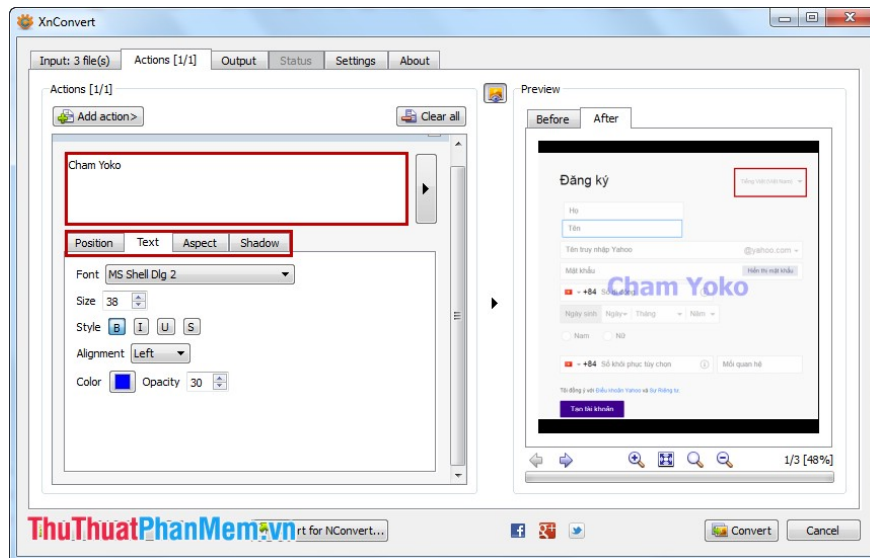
XnConvert

Input: 3 file(s)
Actions [1/1]
Output
Status
Settings
About

Actions [1/1]

Add action>
Clear all

Cham Yoko

Position
Text
Aspect
Shadow

Font MS Shell Dlg 2
Size 38
Style B I U S
Alignment Left
Color
Opacity 30

Preview

Before
After

Đăng ký
Tiếng Việt (Việt Nam)
Họ
Tên
Tên truy nhập Yahoo
@yahoo.com
Mật khẩu
Hiển thị mật khẩu
+84 Số
Cham Yoko
Ngày sinh Ngày Tháng Năm
Nam Nữ
+84 Số khôi phục tùy chọn
Mối quan hệ
Tôi đồng ý với Điều khoản Yahoo và Quy thông tư
Tạo tài khoản

1/3 [48%]

ThuThuatPhanMem.vn
rt for NConvert...

Convert
Cancel